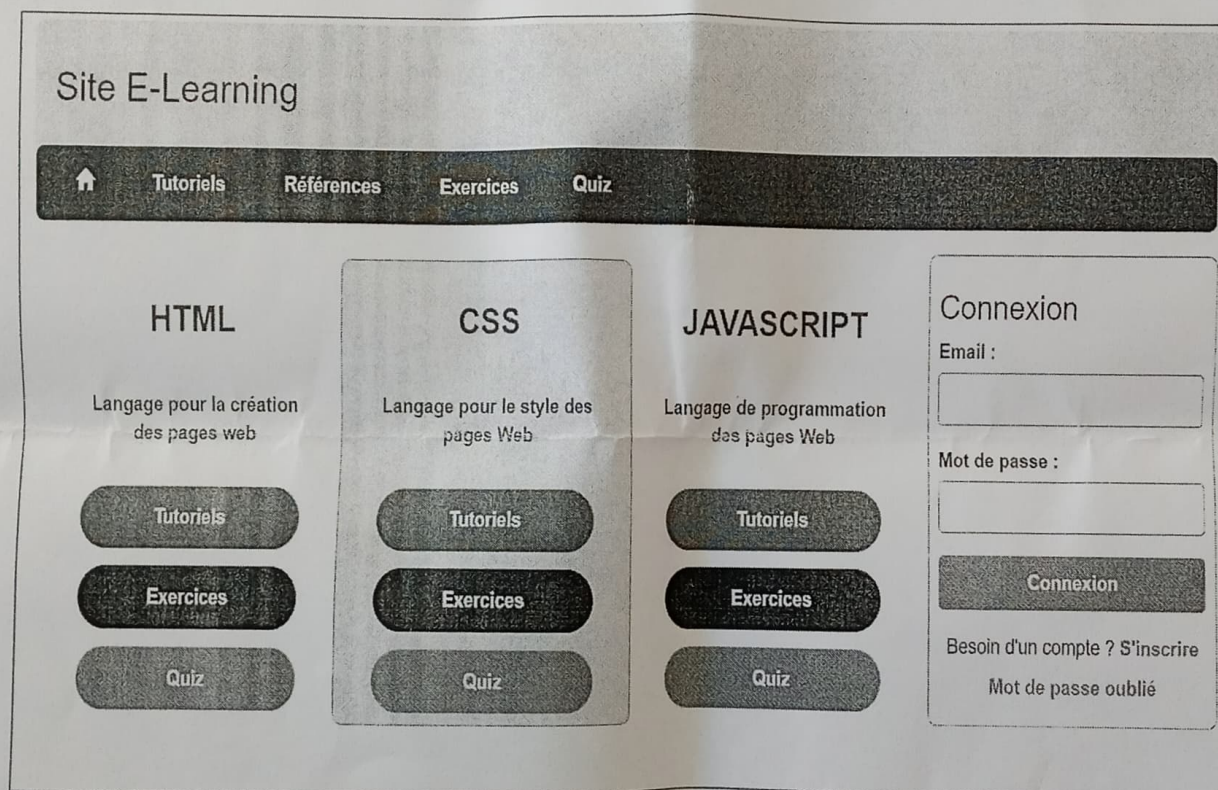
Site E-Learning

Tutoriels Références Exercices Quiz

HTML

Langage pour la création des pages web

Tutoriels

Exercices

Quiz

CSS

Langage pour le style des pages Web

Tutoriels

Exercices

Quiz

JAVASCRIPT

Langage de programmation des pages Web

Tutoriels

Exercices

Quiz

Connexion

Email :

Mot de passe :

Connexion

Besoin d'un compte ? S'inscrire

Mot de passe oublié